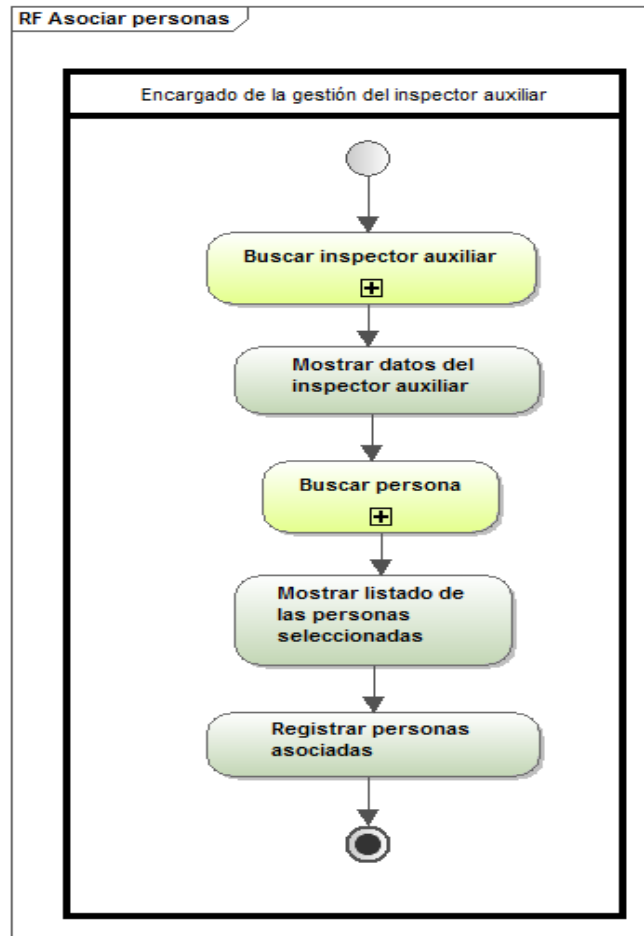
RF Asociar personas

Encargado de la gestión del inspector auxiliar

Buscar inspector auxiliar

Mostrar datos del inspector auxiliar

Buscar persona

Mostrar listado de las personas seleccionadas

Registrar personas asociadas